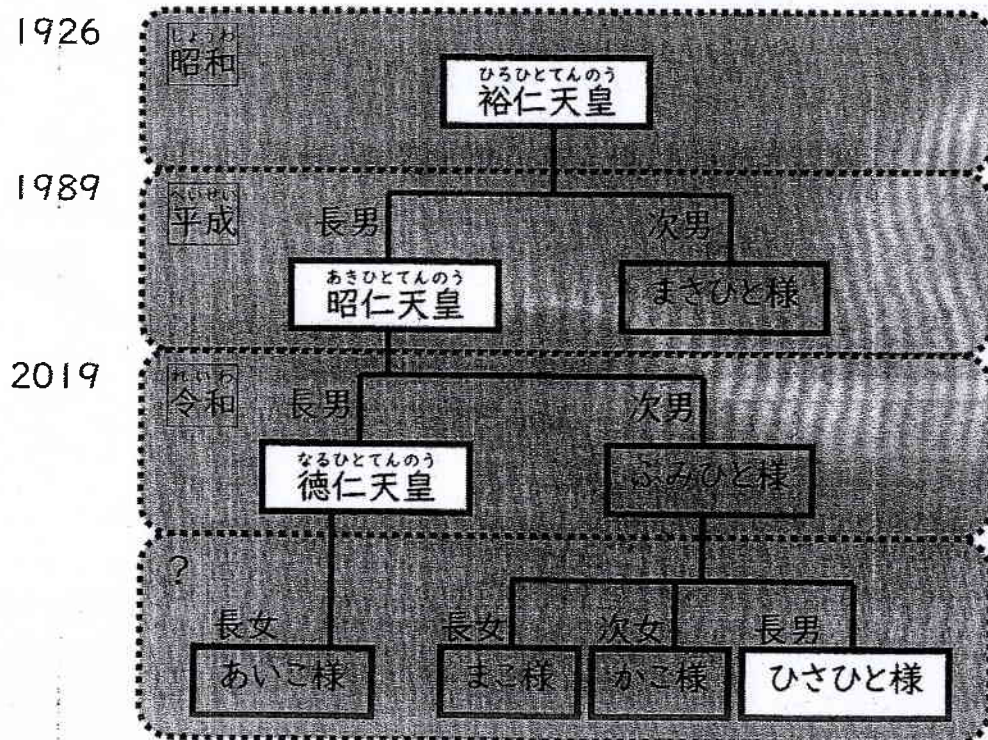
1926
しょうわ
昭和

ひろひとてんのう
裕仁天皇

1989
へいせい
平成

長男
次男

あきひとてんのう
昭仁天皇

まさひと様

2019
れいわ
令和

長男
次男

なるひとてんのう
徳仁天皇

ふみひと様

?

長女
長女
次女
長男

あいこ様
まこ様
かこ様
ひさひと様